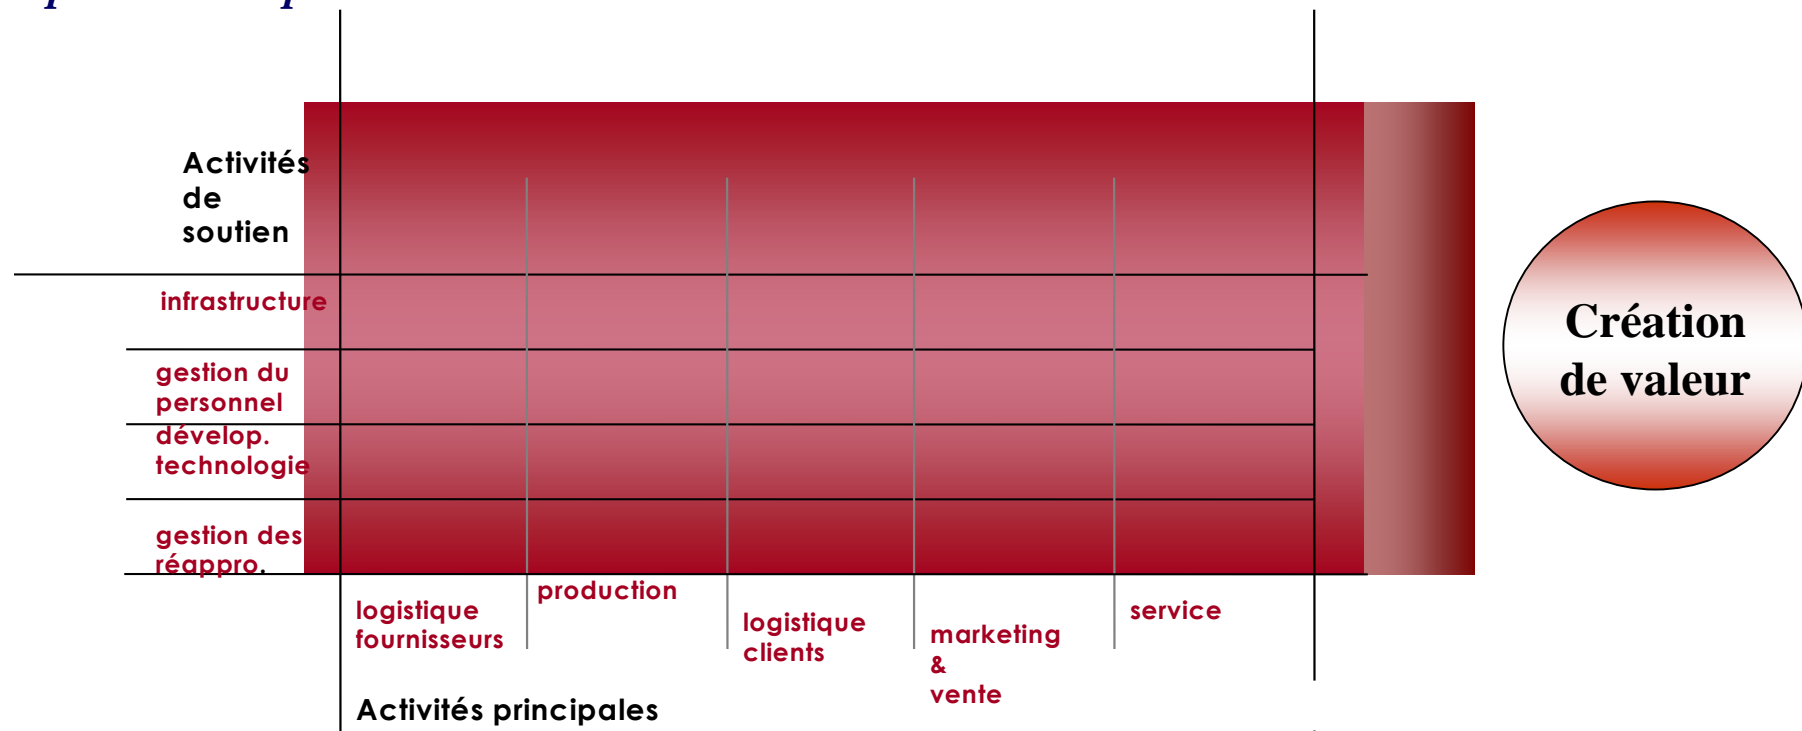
Activités de soutien

infrastructure

gestion du personnel

dévelop. technologie

gestion des réappro.

Création de valeur

logistique fournisseurs

production

logistique clients

marketing & vente

service

Activités principales